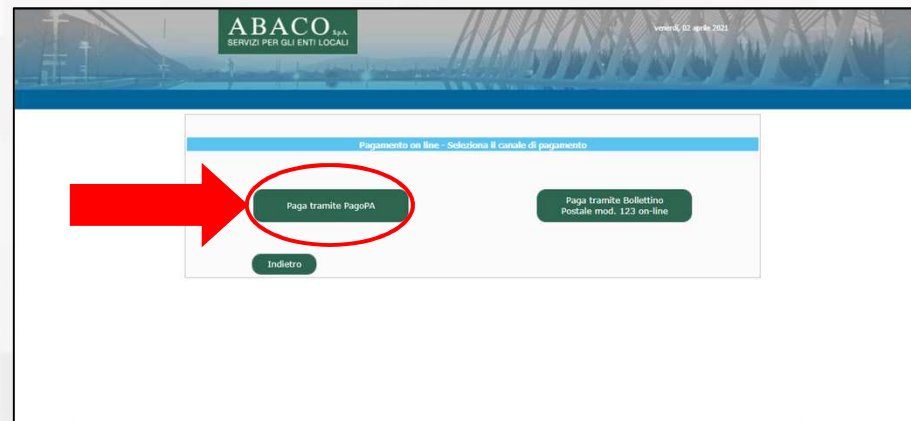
ABACO S.p.A.
SERVIZI PER GLI ENTI LOCALI

venerdì, 02 aprile 2021

Pagamento on line - Seleziona il canale di pagamento

Paga tramite PagoPA

Paga tramite Bollettino Postale mod. 123 on-line

Indietro